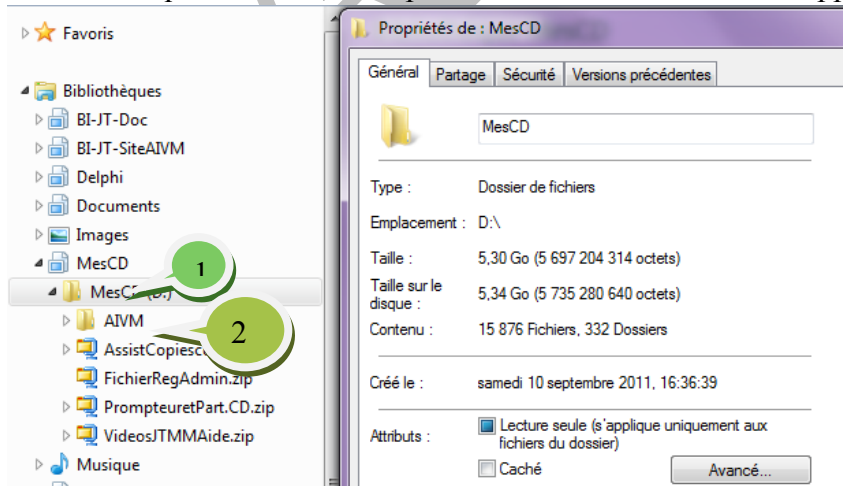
Favoris

Bibliothèques
BI-JT-Doc
BI-JT-SiteAIVM
Delphi
Documents
Images
MesCD
MesC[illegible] (D:)
AIVM
AssistCopiesc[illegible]
FichierRegAdmin.zip
PrompteuretPart.CD.zip
VideosJTMMAide.zip
Musique

1
2

Propriétés de : MesCD

Général | Partage | Sécurité | Versions précédentes

MesCD

Type : Dossier de fichiers

Emplacement : D:\

Taille : 5,30 Go (5 697 204 314 octets)

Taille sur le disque : 5,34 Go (5 735 280 640 octets)

Contenu : 15 876 Fichiers, 332 Dossiers

Créé le : samedi 10 septembre 2011, 16:36:39

Attributs : Lecture seule (s'applique uniquement aux fichiers du dossier)

Caché

Avancé...